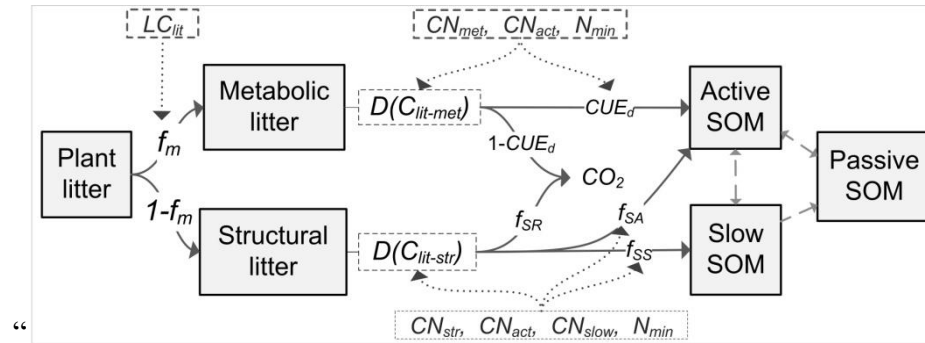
$LC_{lit}$

$CN_{met}$, $CN_{act}$, $N_{min}$

Metabolic litter

$D(C_{lit\text{-}met})$

$CUE_d$

Active SOM

Plant litter

$f_m$

$1\text{-}CUE_d$

Passive SOM

$CO_2$

$1\text{-}f_m$

$f_{SR}$

$f_{SA}$

Structural litter

$D(C_{lit\text{-}str})$

$f_{SS}$

Slow SOM

“

$CN_{str}$, $CN_{act}$, $CN_{slow}$, $N_{min}$